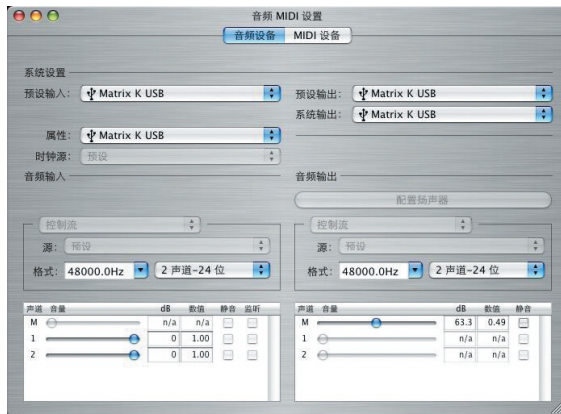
音频 MIDI 设置

音频设备 MIDI 设备

系统设置

预设输入: Matrix K USB

预设输出: Matrix K USB

系统输出: Matrix K USB

属性: Matrix K USB

时钟源: 预设

音频输入

音频输出

配置扬声器

控制流

源: 预设

格式: 48000.0Hz 2 声道-24 位

控制流

源: 预设

格式: 48000.0Hz 2 声道-24 位

| 声道 | 音量 | dB | 数值 | 静音 | 监听 |
|---|---|---|---|---|---|
| M | | n/a | n/a | | |
| 1 | | 0 | 1.00 | | |
| 2 | | 0 | 1.00 | | |

| 声道 | 音量 | dB | 数值 | 静音 |
|---|---|---|---|---|
| M | | 63.3 | 0.49 | |
| 1 | | n/a | n/a | |
| 2 | | n/a | n/a | |